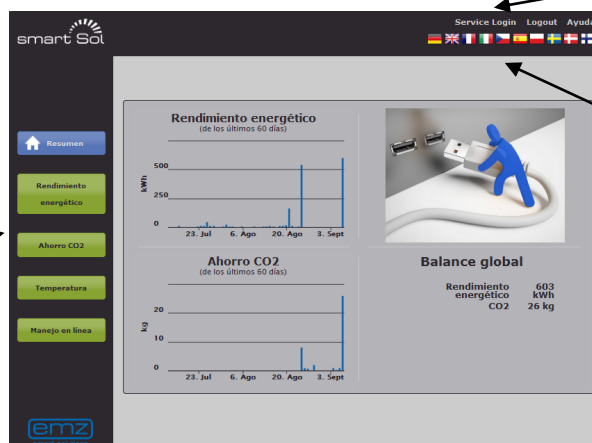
smart Sol

Service Login Logout Ayuda

Resumen

Rendimiento energético

Ahorro CO2

Temperatura

Manejo en línea

Rendimiento energético
(de los últimos 60 días)

kWh
500
250
0
23. Jul 6. Ago 20. Ago 3. Sept

Ahorro CO2
(de los últimos 60 días)

kg
20
10
0
23. Jul 6. Ago 20. Ago 3. Sept

Balance global

| | |
|---|---|
| Rendimiento energético | 603 kWh |
| CO2 | 26 kg |

emz